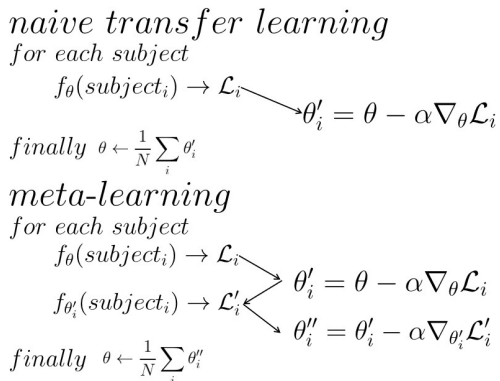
$naive\ transfer\ learning$

$for\ each\ subject$

$f_\theta(subject_i) \rightarrow \mathcal{L}_i$

$\theta'_i = \theta - \alpha \nabla_\theta \mathcal{L}_i$

$finally\ \ \theta \leftarrow \frac{1}{N}\sum_i \theta'_i$

$meta\text{-}learning$

$for\ each\ subject$

$f_\theta(subject_i) \rightarrow \mathcal{L}_i$

$f_{\theta'_i}(subject_i) \rightarrow \mathcal{L}'_i$

$\theta'_i = \theta - \alpha \nabla_\theta \mathcal{L}_i$

$\theta''_i = \theta'_i - \alpha \nabla_{\theta'_i} \mathcal{L}'_i$

$finally\ \ \theta \leftarrow \frac{1}{N}\sum_i \theta''_i$